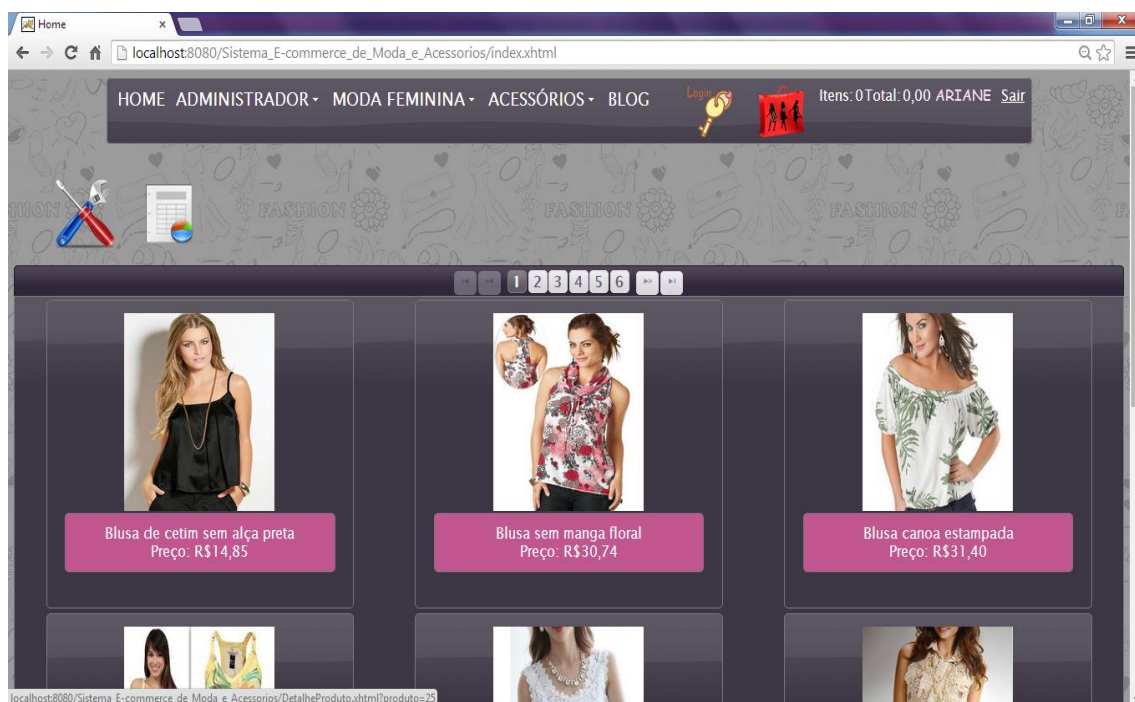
Home

localhost:8080/Sistema_E-commerce_de_Moda_e_Acessorios/index.xhtml

HOME ADMINISTRADOR MODA FEMININA ACESSÓRIOS BLOG

Login

Itens: 0 Total: 0,00 ARIANE Sair

FASHION FASHION FASHION FASHION

1 2 3 4 5 6

Blusa de cetim sem alça preta
Preço: R$14,85

Blusa sem manga floral
Preço: R$30,74

Blusa canoa estampada
Preço: R$31,40

localhost:8080/Sistema E-commerce de Moda e Acessorios/DetalheProduto.xhtml?produto=25